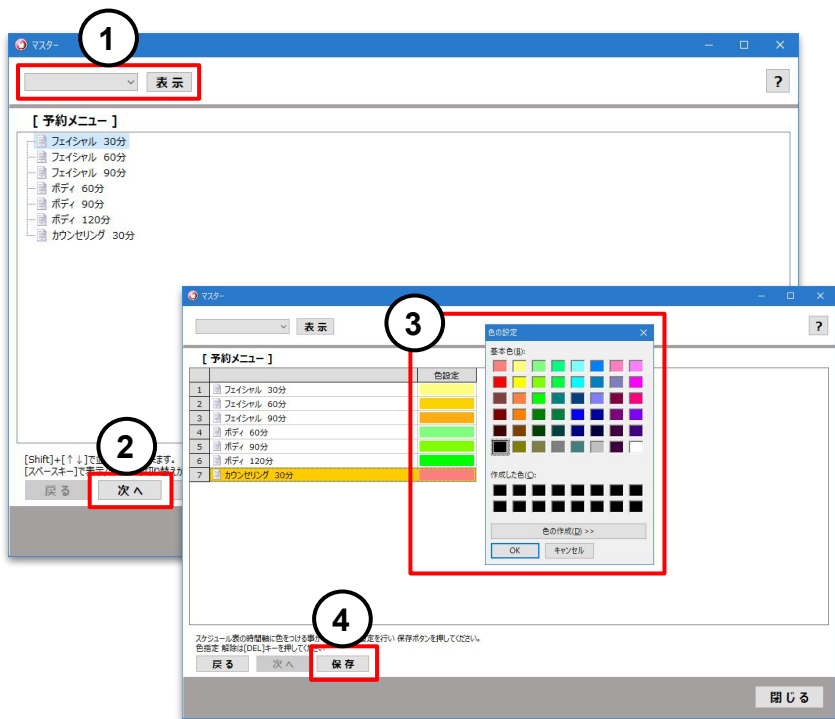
1

マスター

表示

?

[ 予約メニュー ]

フェイシャル 30分
フェイシャル 60分
フェイシャル 90分
ボディ 60分
ボディ 90分
ボディ 120分
カウンセリング 30分

[Shift]+[↑↓]で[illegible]ます。
[スペースキー]で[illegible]

2

戻る

次へ

マスター

表示

?

[ 予約メニュー ]

| | | 色設定 |
|---|---|---|
| 1 | フェイシャル 30分 | |
| 2 | フェイシャル 60分 | |
| 3 | フェイシャル 90分 | |
| 4 | ボディ 60分 | |
| 5 | ボディ 90分 | |
| 6 | ボディ 120分 | |
| 7 | カウンセリング 30分 | |

3

色の設定

基本色(B):

作成した色(C):

色の作成(D) >>

OK

キャンセル

4

スケジュール表の時間軸に色をつける事が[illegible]定を行い 保存ボタンを押してください。
色指定 解除は[DEL]キーを押して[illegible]

戻る

次へ

保存

閉じる